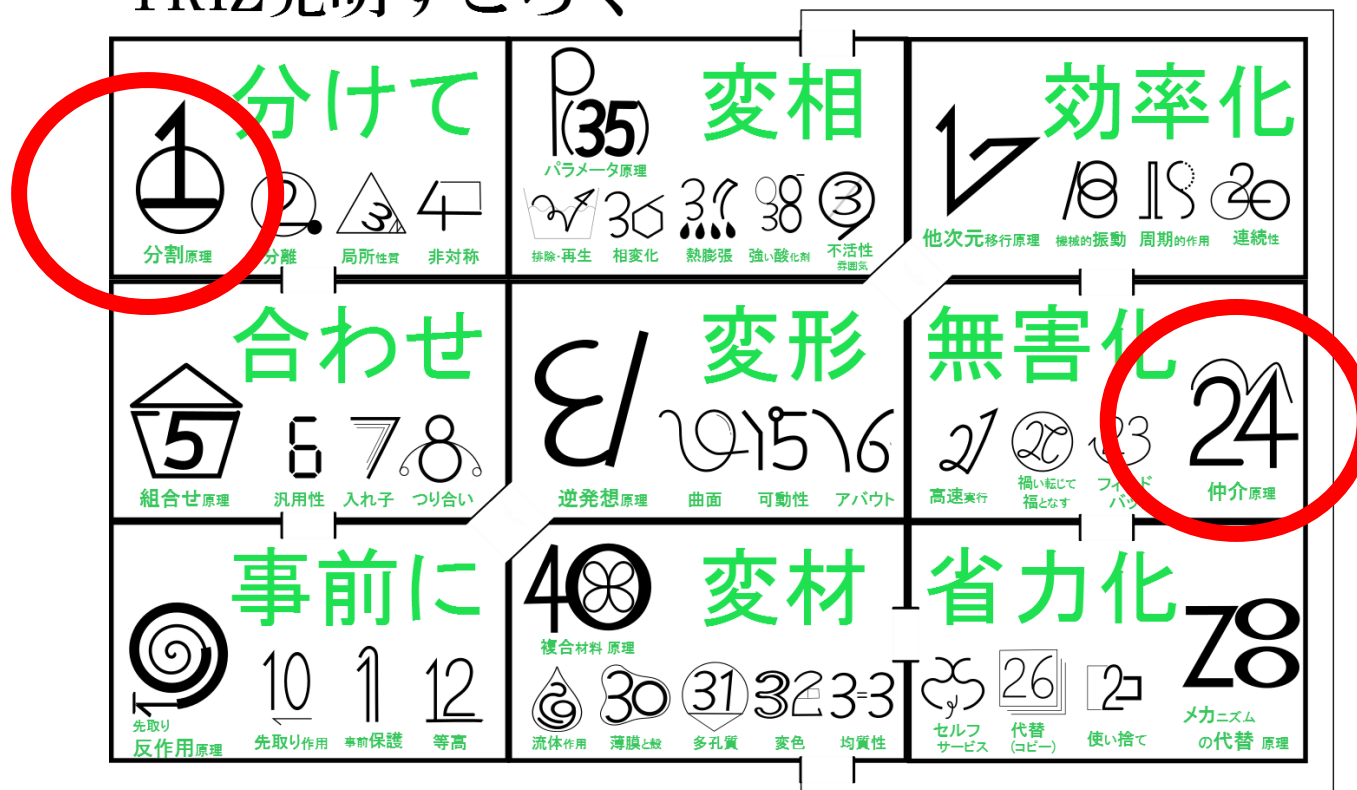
分けて
1
分割原理
2
分離
3
局所性質
4
非対称

変相
P 35
パラメータ原理
排除·再生
36
相変化
37
熱膨張
38
強い酸化剤
39
不活性雰囲気

効率化
17
他次元移行原理
18
機械的振動
19
周期的作用
20
連続性

合わせ
5
組合せ原理
6
汎用性
7
入れ子
8
つり合い

変形
13
逆発想原理
14
曲面
15
可動性
16
アバウト

無害化
21
高速実行
22
禍い転じて福となす
23
フィードバック
24
仲介原理

事前に
9
先取り反作用原理
10
先取り作用
11
事前保護
12
等高

変材
40
複合材料 原理
29
流体作用
30
薄膜と膜
31
多孔質
32
変色
33
均質性

省力化
25
セルフサービス
26
代替(コピー)
27
使い捨て
28
メカニズムの代替 原理